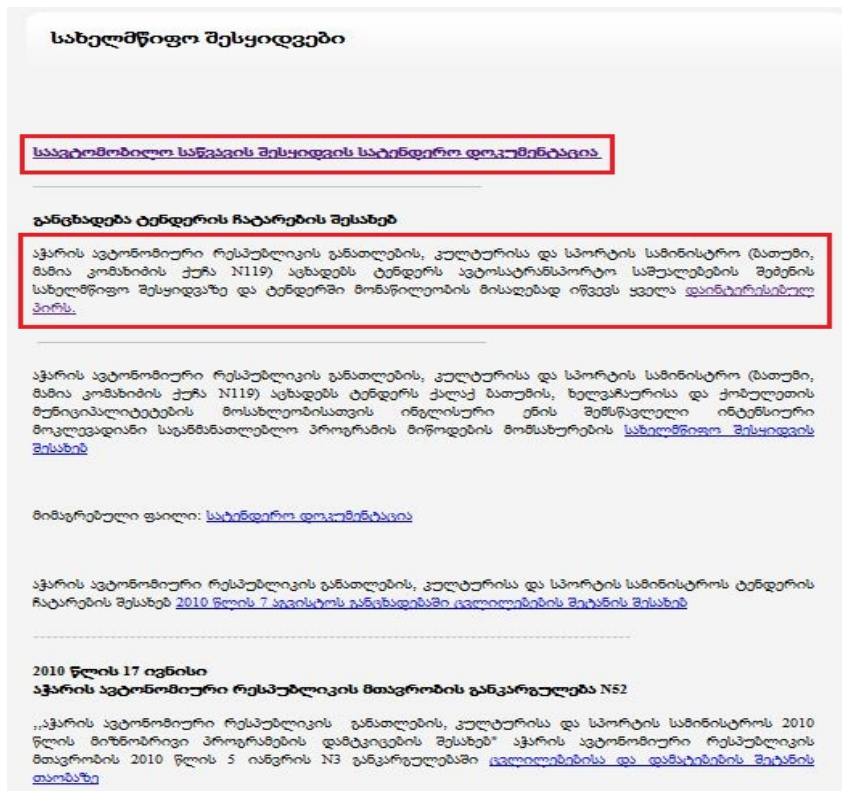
სახელმწიფო შესყიდვები

საავტომობილო საწვავის შესყიდვის სატენდერო დოკუმენტაცია

განცხადება ტენდერის ჩატარების შესახებ

აჭარის ავტონომიური რესპუბლიკის განათლების, კულტურისა და სპორტის სამინისტრო (ბათუმი, მემია კომახიძის ქუჩა N119) აცხადებს ტენდერს ავტოსატრანსპორტო საშუალებების შეძენის სახელმწიფო შესყიდვაზე და ტენდერში მონაწილეობის მისაღებად იწვევს ყველა დაინტერესებულ პირს.

აჭარის ავტონომიური რესპუბლიკის განათლების, კულტურისა და სპორტის სამინისტრო (ბათუმი, მემია კომახიძის ქუჩა N119) აცხადებს ტენდერს ქალაქ ბათუმის, ხელვაჩაურისა და ქობულეთის მუნიციპალიტეტების მოსახლეობისათვის ინგლისური ენის შემსწავლელი ინტენსიური მოკლევადიანი საგანმანათლებლო პროგრამის მიწოდების მომსახურების სახელმწიფო შესყიდვის შესახებ

მიმაგრებული ფაილი: სატენდერო დოკუმენტაცია

აჭარის ავტონომიური რესპუბლიკის განათლების, კულტურისა და სპორტის სამინისტროს ტენდერის ჩატარების შესახებ 2010 წლის 7 აგვისტოს განცხადებაში ცვლილებების შეტანის შესახებ

2010 წლის 17 ივნისი
აჭარის ავტონომიური რესპუბლიკის მთავრობის განკარგულება N52

,,აჭარის ავტონომიური რესპუბლიკის განათლების, კულტურისა და სპორტის სამინისტროს 2010 წლის მიზნობრივი პროგრამების დამტკიცების შესახებ" აჭარის ავტონომიური რესპუბლიკის მთავრობის 2010 წლის 5 იანვრის N3 განკარგულებაში ცვლილებებისა და დამატებების შეტანის თაობაზე